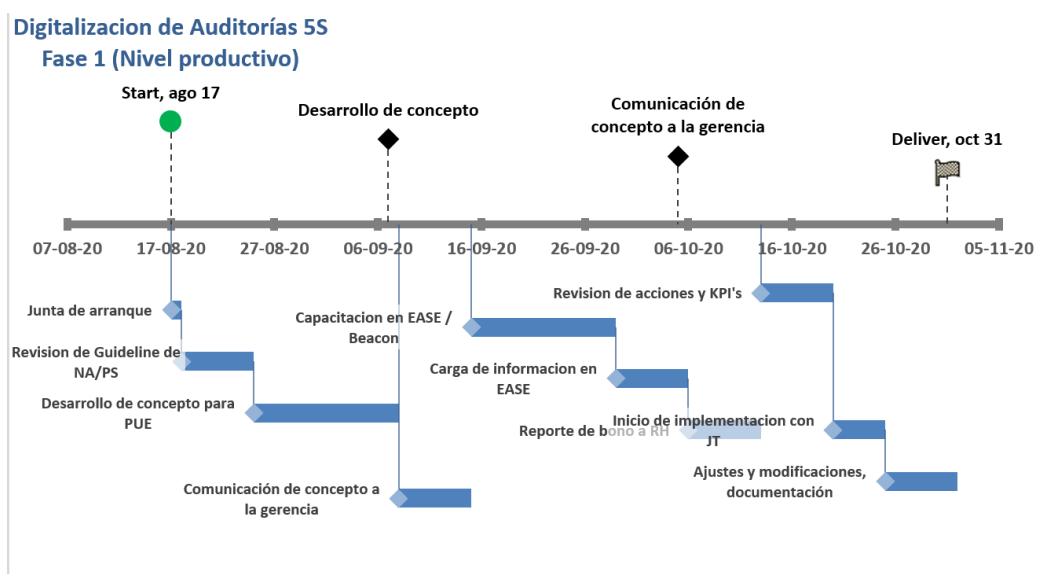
Digitalizacion de Auditorías 5S
Fase 1 (Nivel productivo)

Start, ago 17

Desarrollo de concepto

Comunicación de concepto a la gerencia

Deliver, oct 31

07-08-20
17-08-20
27-08-20
06-09-20
16-09-20
26-09-20
06-10-20
16-10-20
26-10-20
05-11-20

Junta de arranque

Revision de Guideline de NA/PS

Desarrollo de concepto para PUE

Comunicación de concepto a la gerencia

Capacitacion en EASE / Beacon

Carga de informacion en EASE

Reporte de bono a RH

Inicio de implementacion con JT

Revision de acciones y KPI's

Ajustes y modificaciones, documentación